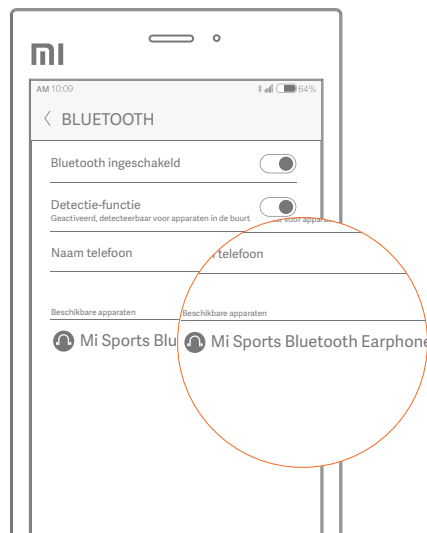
MI

AM 10:09 64%

BLUETOOTH

Bluetooth ingeschakeld

Detectie-functie
Geactiveerd, detecteerbaar voor apparaten in de buurt

Naam telefoon

Beschikbare apparaten

Mi Sports Blu

voor appara

telefoon

Beschikbare apparaten

Mi Sports Bluetooth Earphone